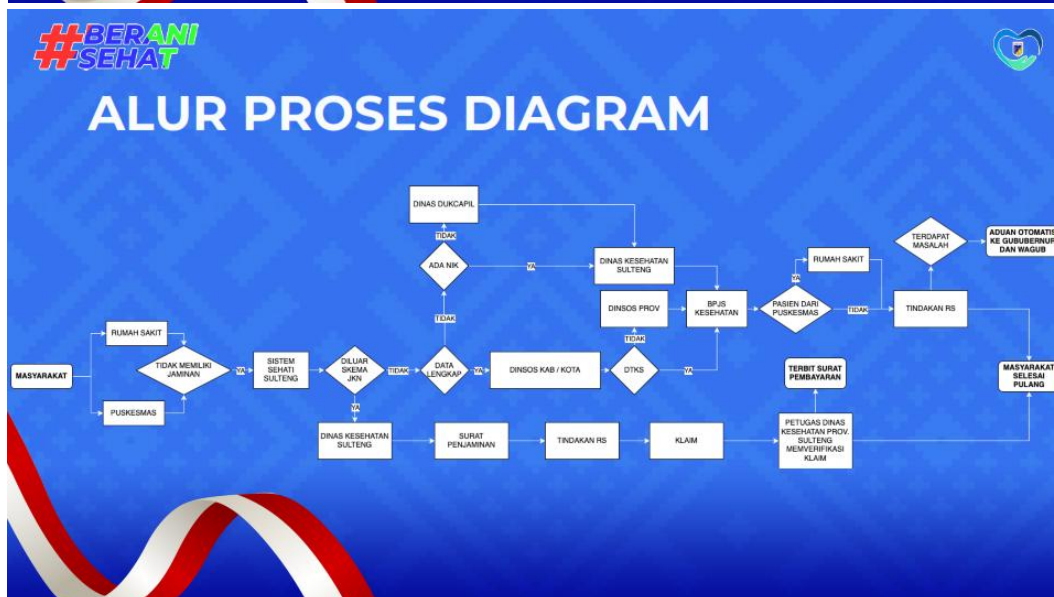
#BERANI SEHAT

ALUR PROSES DIAGRAM

DINAS DUKCAPIL

TIDAK

ADA NIK

YA

DINAS KESEHATAN SULTENG

TERDAPAT MASALAH

ADUAN OTOMATIS KE GUBUBERNUR DAN WAGUB

RUMAH SAKIT

YA

DINSOS PROV

BPJS KESEHATAN

PASIEN DARI PUSKESMAS

TIDAK

TINDAKAN RS

TIDAK

TIDAK

RUMAH SAKIT

MASYARAKAT

TIDAK MEMILIKI JAMINAN

YA

SISTEM SEHATI SULTENG

DILUAR SKEMA JKN

TIDAK

DATA LENGKAP

YA

DINSOS KAB / KOTA

DTKS

YA

TERBIT SURAT PEMBAYARAN

MASYARAKAT SELESAI PULANG

PUSKESMAS

YA

DINAS KESEHATAN SULTENG

SURAT PENJAMINAN

TINDAKAN RS

KLAIM

PETUGAS DINAS KESEHATAN PROV. SULTENG MEMVERIFIKASI KLAIM